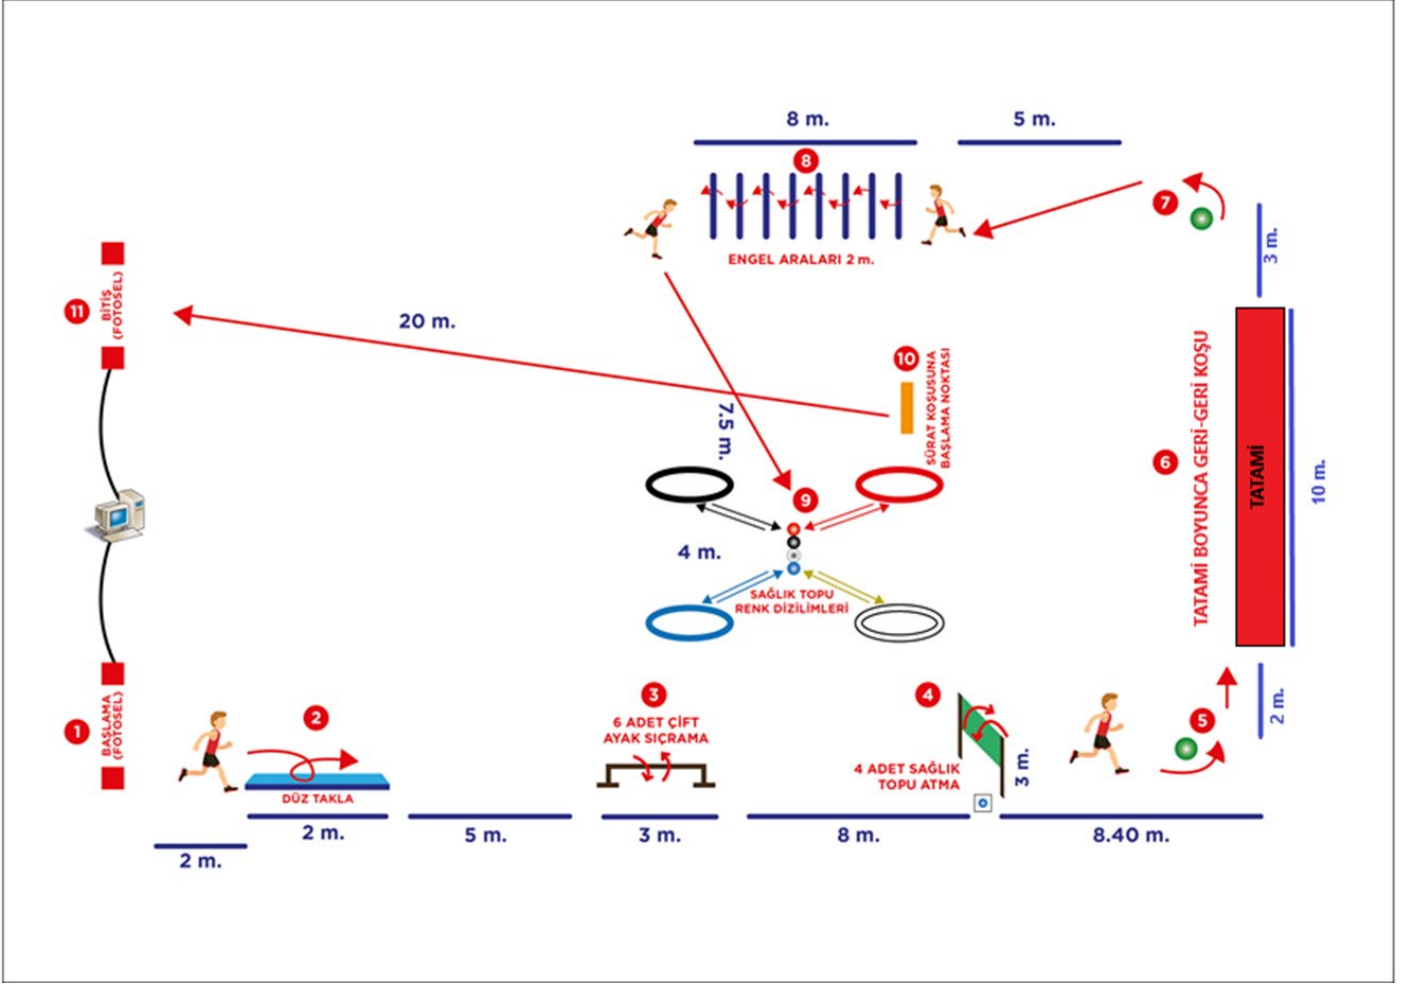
8 m.
5 m.
8
7
ENGEL ARALARI 2 m.
3 m.
11
BİTİŞ (FOTOSEL)
20 m.
10
SÜRAT KOŞUSUNA BAŞLAMA NOKTASI
7.5 m.
TATAMİ BOYUNCA GERİ-GERİ KOŞU
6
TATAMİ
10 m.
9
4 m.
SAĞLIK TOPU RENK DİZİLİMLERİ
2 m.
1
BAŞLAMA (FOTOSEL)
2
DÜZ TAKLA
3
6 ADET ÇİFT AYAK SIÇRAMA
4
4 ADET SAĞLIK TOPU ATMA
3 m.
5
2 m.
2 m.
5 m.
3 m.
8 m.
8.40 m.
2 m.